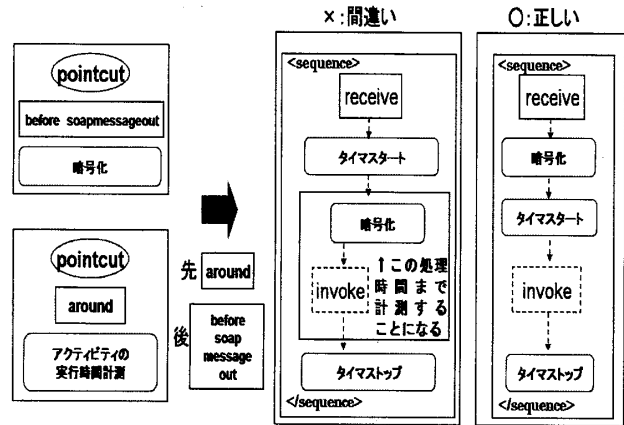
pointcut

before soapmessageout

暗号化

pointcut

around

アクティビティの実行時間計測

先 around

後 before soap message out

×:間違い

<sequence>

receive

タイマスタート

暗号化

invoke

↑この処理時間まで計測することになる

タイマストップ

</sequence>

O:正しい

<sequence>

receive

暗号化

タイマスタート

invoke

タイマストップ

</sequence>